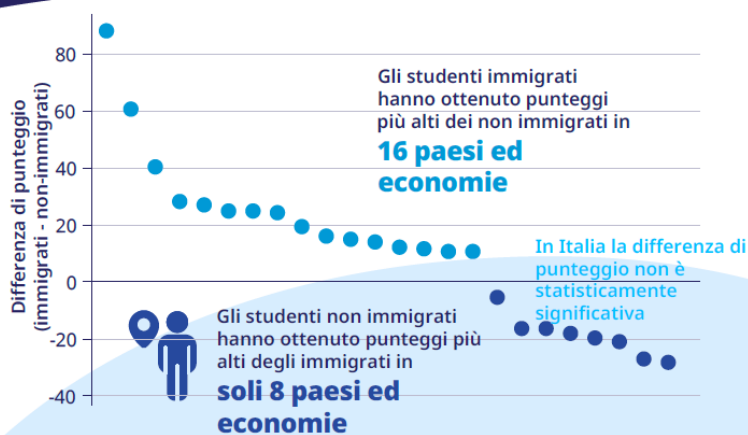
Differenza di punteggio (immigrati - non-immigrati)

80
60
40
20
0
-20
-40

Gli studenti immigrati hanno ottenuto punteggi più alti dei non immigrati in

16 paesi ed economie

In Italia la differenza di punteggio non è statisticamente significativa

Gli studenti non immigrati hanno ottenuto punteggi più alti degli immigrati in

soli 8 paesi ed economie